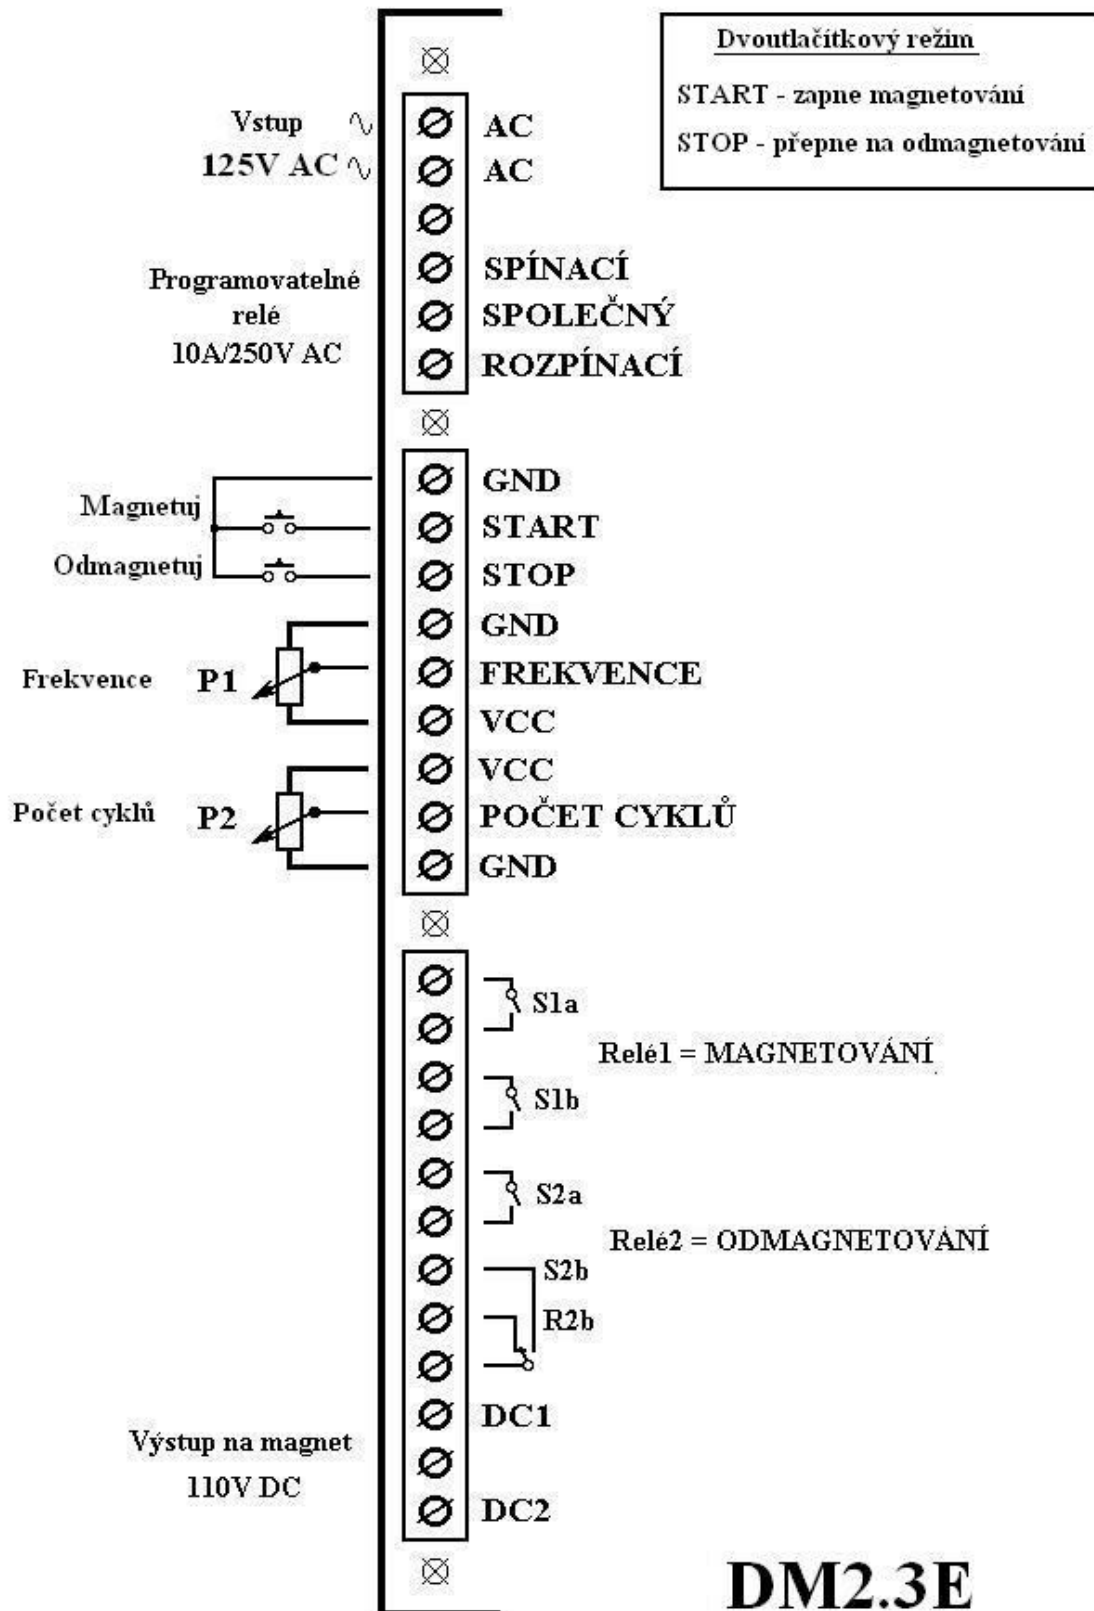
Dvoutlačítkový režim

START - zapne magnetování

STOP - přepne na odmagnetování

Vstup
125V AC

AC
AC

Programovatelné relé
10A/250V AC

SPÍNACÍ
SPOLEČNÝ
ROZPÍNACÍ

Magnetuj
Odmagnetuj

GND
START
STOP
GND

Frekvence P1

FREKVENCE
VCC
VCC

Počet cyklů P2

POČET CYKLŮ
GND

S1a
Relé1 = MAGNETOVÁNÍ
S1b
S2a
Relé2 = ODMAGNETOVÁNÍ
S2b
R2b

Výstup na magnet
110V DC

DC1
DC2

DM2.3E